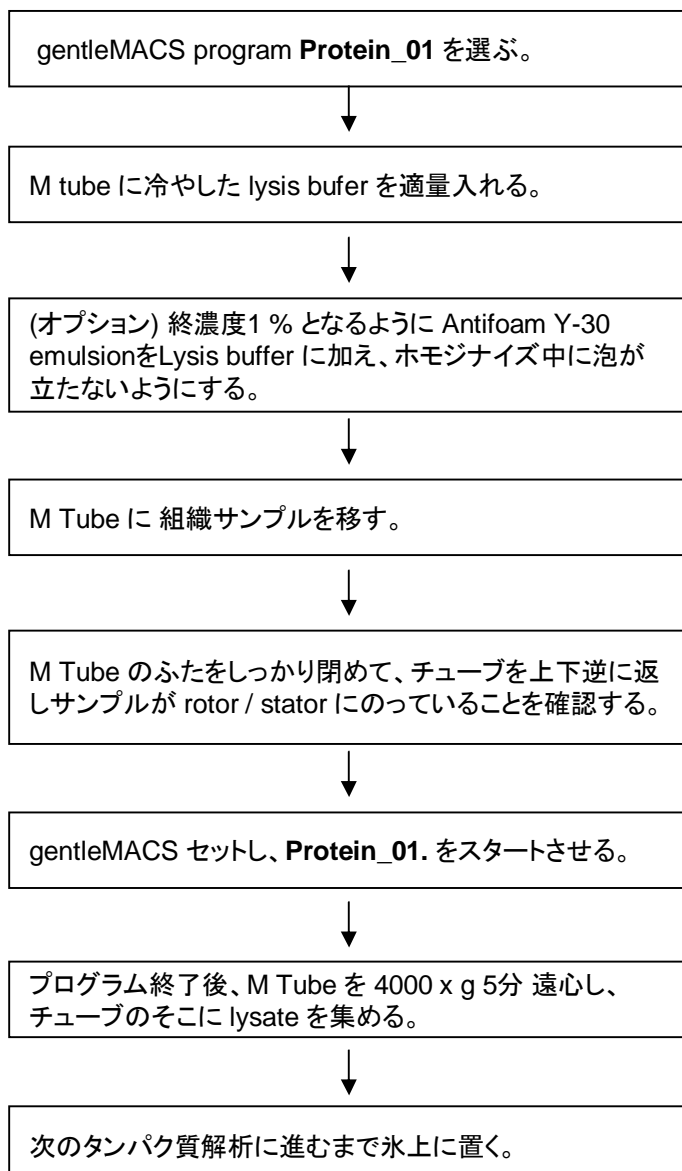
gentleMACS program **Protein_01** を選ぶ。

M tube に冷やした lysis bufer を適量入れる。

(オプション) 終濃度1 % となるように Antifoam Y-30 emulsionをLysis buffer に加え、ホモジナイズ中に泡が立たないようにする。

M Tube に 組織サンプルを移す。

M Tube のふたをしっかり閉めて、チューブを上下逆に返しサンプルが rotor / stator にのっていることを確認する。

gentleMACS セットし、**Protein_01.** をスタートさせる。

プログラム終了後、M Tube を 4000 x g 5分 遠心し、チューブのそこに lysate を集める。

次のタンパク質解析に進むまで氷上に置く。